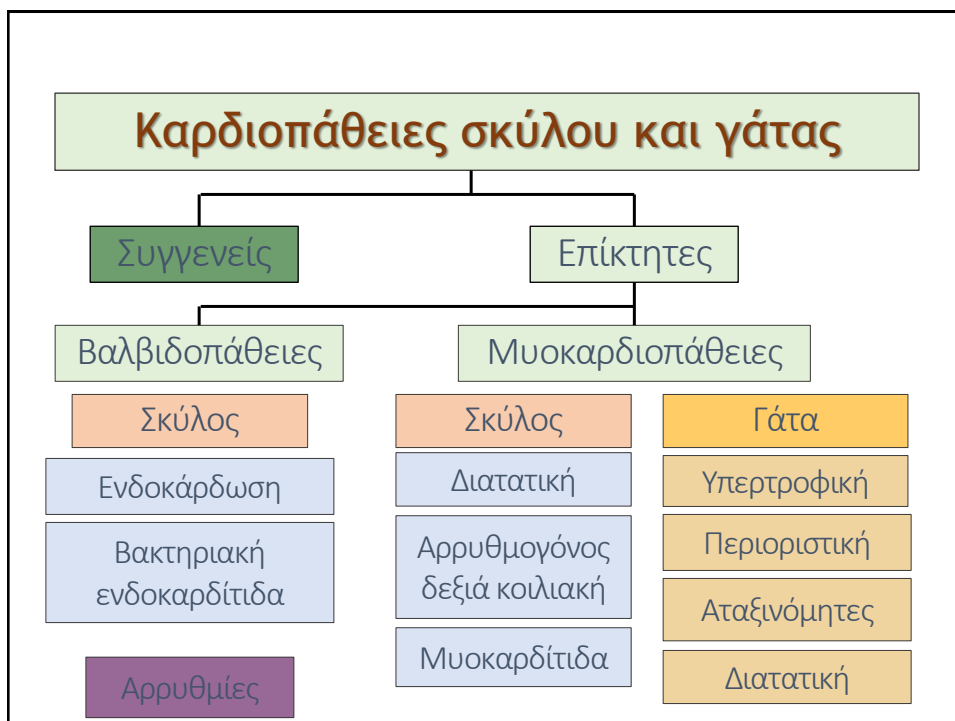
Καρδιοπάθειες σκύλου και γάτας

Συγγενείς

Επίκτητες

Βαλβιδοπάθειες

Σκύλος

Ενδοκάρδωση

Βακτηριακή ενδοκαρδίτιδα

Αρρυθμίες

Μυοκαρδιοπάθειες

Σκύλος

Διατατική

Αρρυθμογόνος δεξιά κοιλιακή

Μυοκαρδίτιδα

Γάτα

Υπερτροφική

Περιοριστική

Αταξινόμητες

Διατατική